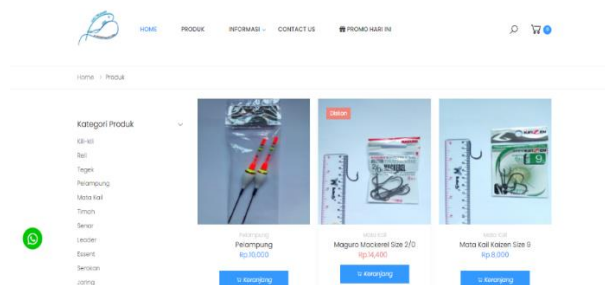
HOME PRODUK INFORMASI CONTACT US PROMO HARI INI

0

Home > Produk

Kategori Produk

Kili-kili
Reel
Tegek
Pelampung
Mata Kail
Timah
Senar
Leader
Essent
Serokan
Joran

Pelampung
Pelampung
Rp.10.000
Keranjang

Diskon
Mata Kail
Maguro Mackerel Size 2/0
Rp.14.400
Keranjang

Mata Kail
Mata Kail Kaizen Size 9
Rp.8.000
Keranjang